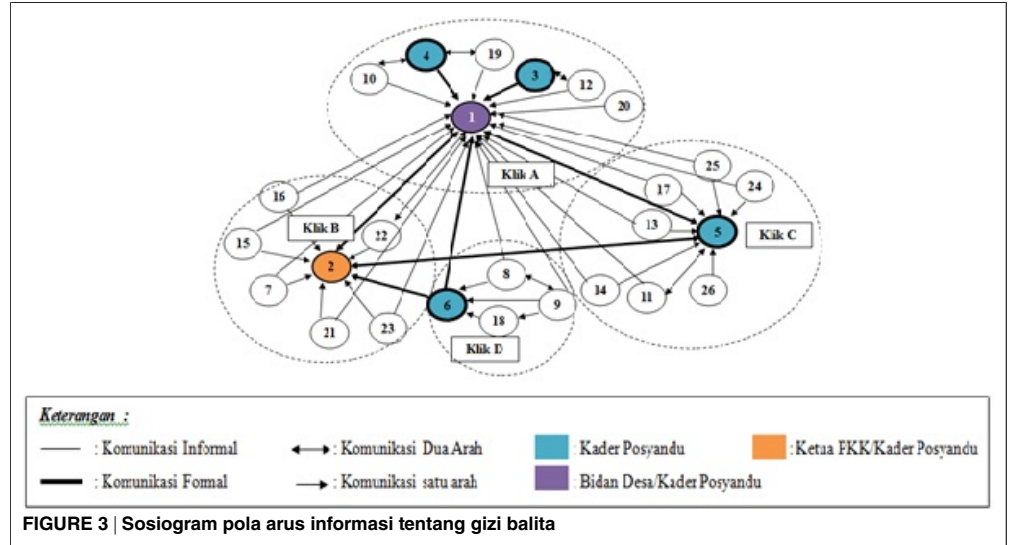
4
19
10
3
12
20
1
25
24
Klik A
17
16
Klik B
5
13
Kik C
15
12
2
8
7
9
14
11
26
6
18
21
23
Klik D

Keterangan :
: Komunikasi Informal
: Komunikasi Dua Arah
Kader Posyandu
: Ketua PKK/Kader Posyandu
: Komunikasi Formal
: Komunikasi satu arah
Bidan Desa/Kader Posyandu

FIGURE 3 | Sosiogram pola arus informasi tentang gizi balita